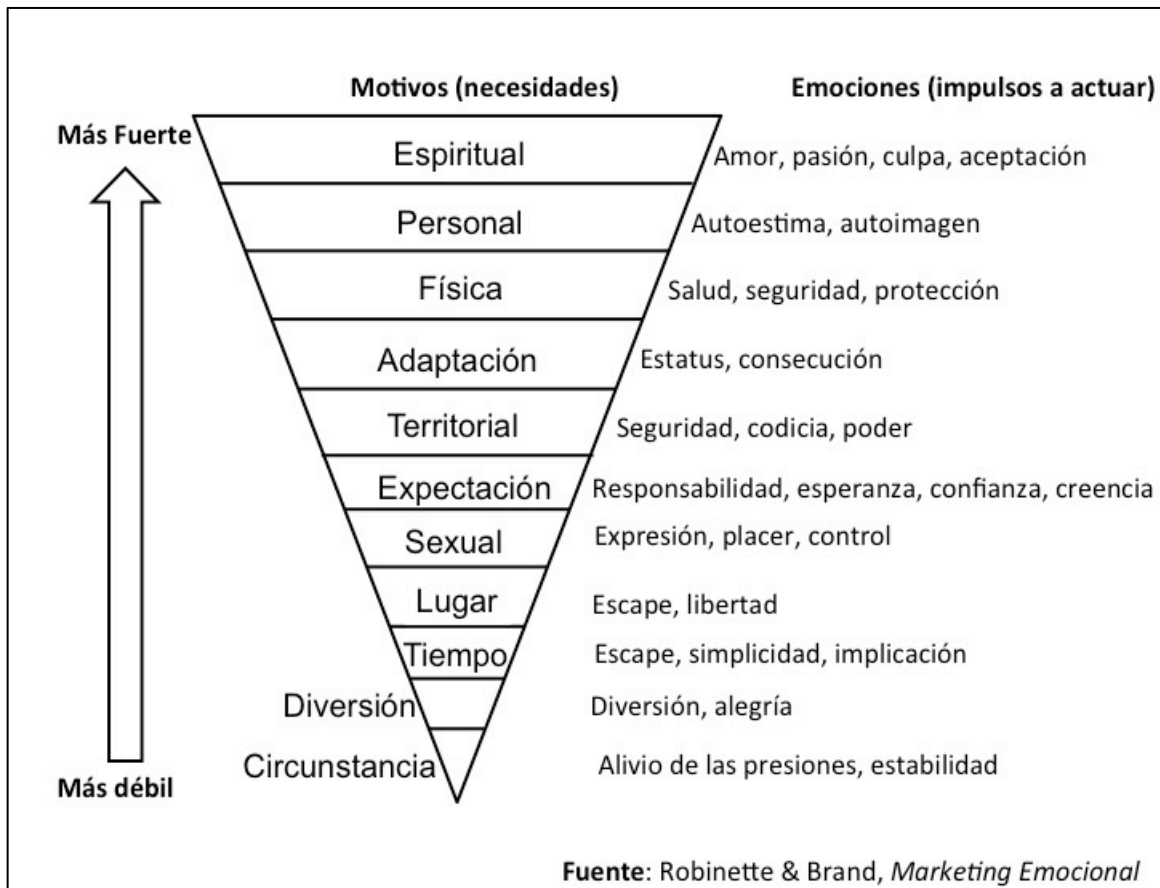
Motivos (necesidades)

Emociones (impulsos a actuar)

Más Fuerte

Más débil

| Motivos (necesidades) | Emociones (impulsos a actuar) |
|---|---|
| Espiritual | Amor, pasión, culpa, aceptación |
| Personal | Autoestima, autoimagen |
| Física | Salud, seguridad, protección |
| Adaptación | Estatus, consecución |
| Territorial | Seguridad, codicia, poder |
| Expectación | Responsabilidad, esperanza, confianza, creencia |
| Sexual | Expresión, placer, control |
| Lugar | Escape, libertad |
| Tiempo | Escape, simplicidad, implicación |
| Diversión | Diversión, alegría |
| Circunstancia | Alivio de las presiones, estabilidad |

**Fuente**: Robinette & Brand, *Marketing Emocional*